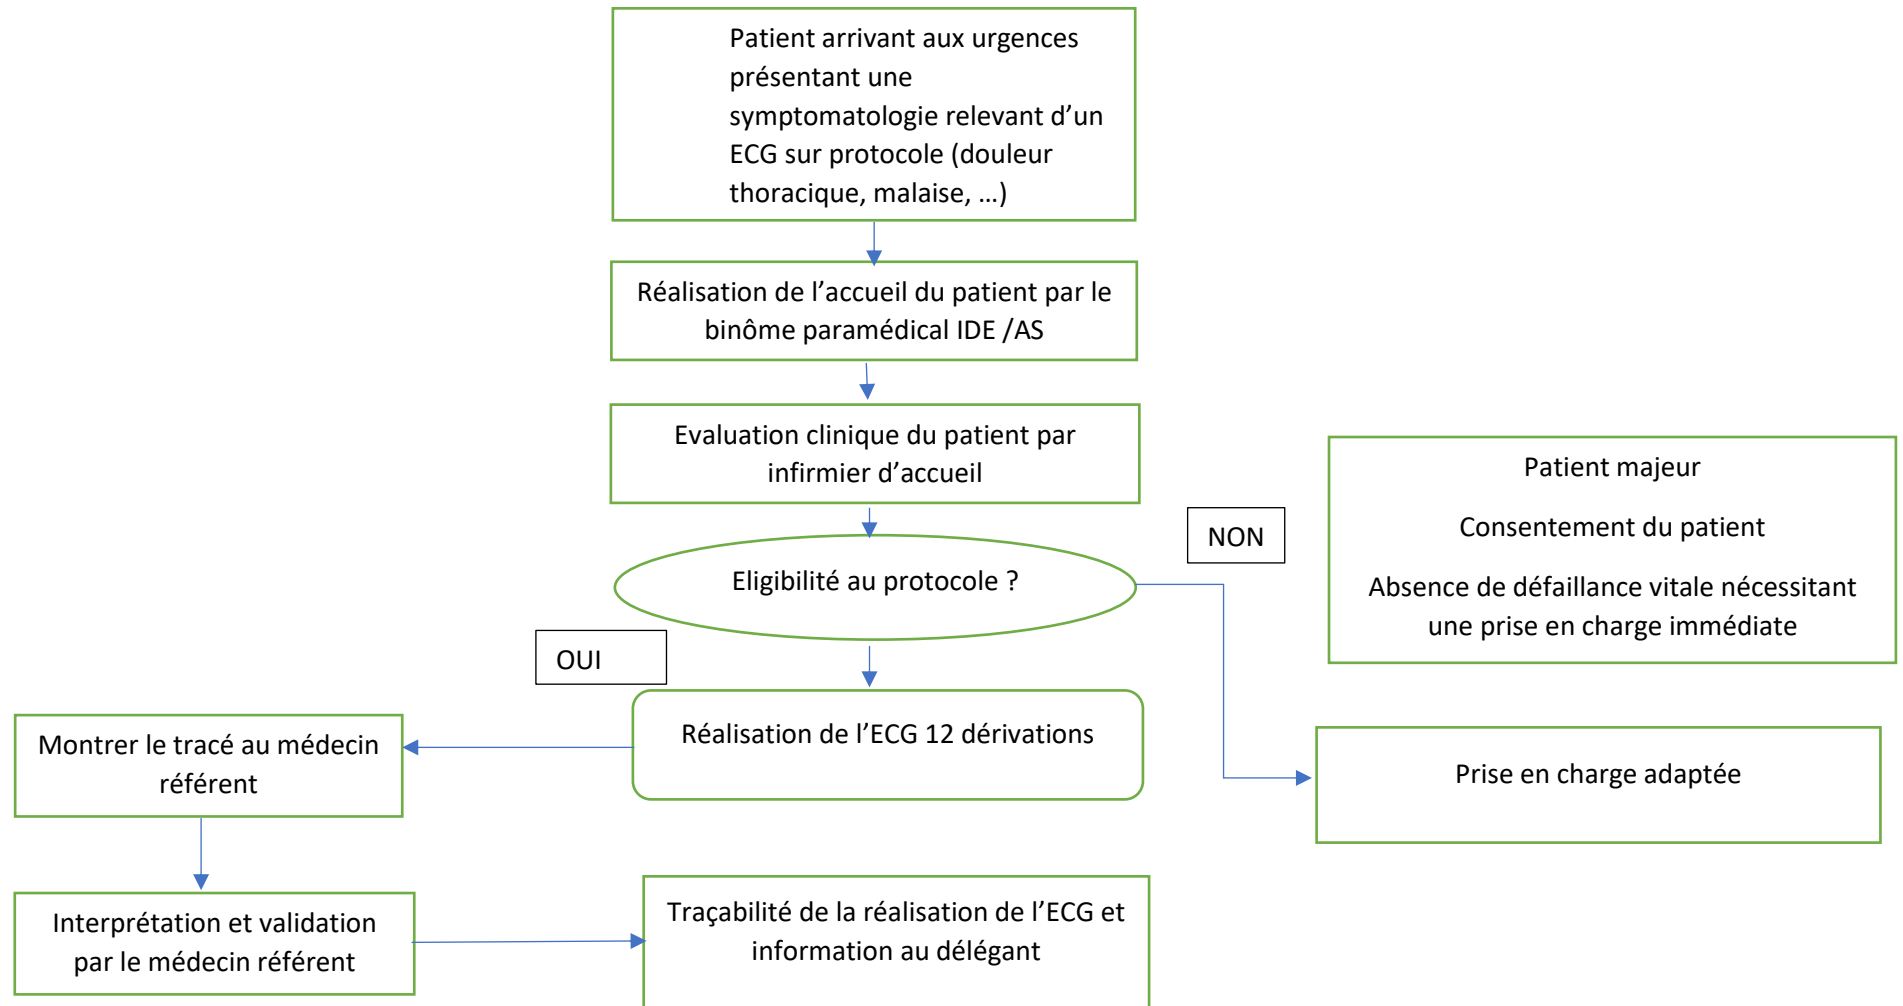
Patient arrivant aux urgences présentant une symptomatologie relevant d’un ECG sur protocole (douleur thoracique, malaise, …)

Réalisation de l’accueil du patient par le binôme paramédical IDE /AS

Evaluation clinique du patient par infirmier d’accueil

Patient majeur

Consentement du patient

Absence de défaillance vitale nécessitant une prise en charge immédiate

NON

Eligibilité au protocole ?

OUI

Réalisation de l’ECG 12 dérivations

Montrer le tracé au médecin référent

Prise en charge adaptée

Interprétation et validation par le médecin référent

Traçabilité de la réalisation de l’ECG et information au délégant